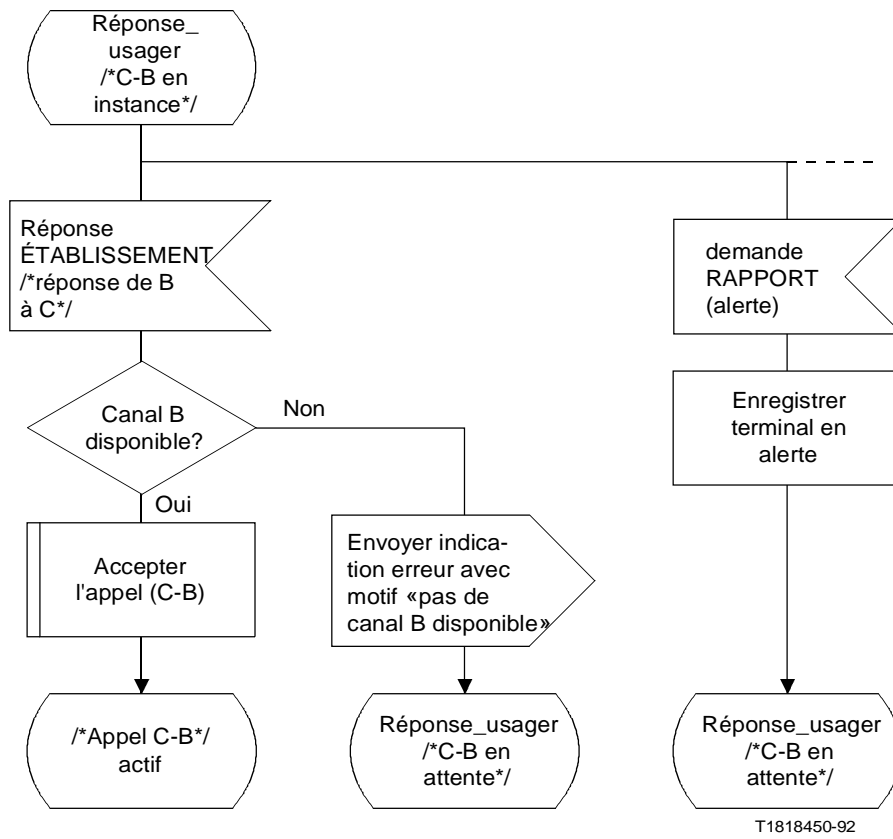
Réponse_ usager /*C-B en instance*/

Réponse ÉTABLISSEMENT /*réponse de B à C*/

demande RAPPORT (alerte)

Canal B disponible?

Non

Enregistrer terminal en alerte

Oui

Accepter l'appel (C-B)

Envoyer indication erreur avec motif «pas de canal B disponible»

/*Appel C-B*/ actif

Réponse_usager /*C-B en attente*/

Réponse_usager /*C-B en attente*/

T1818450-92